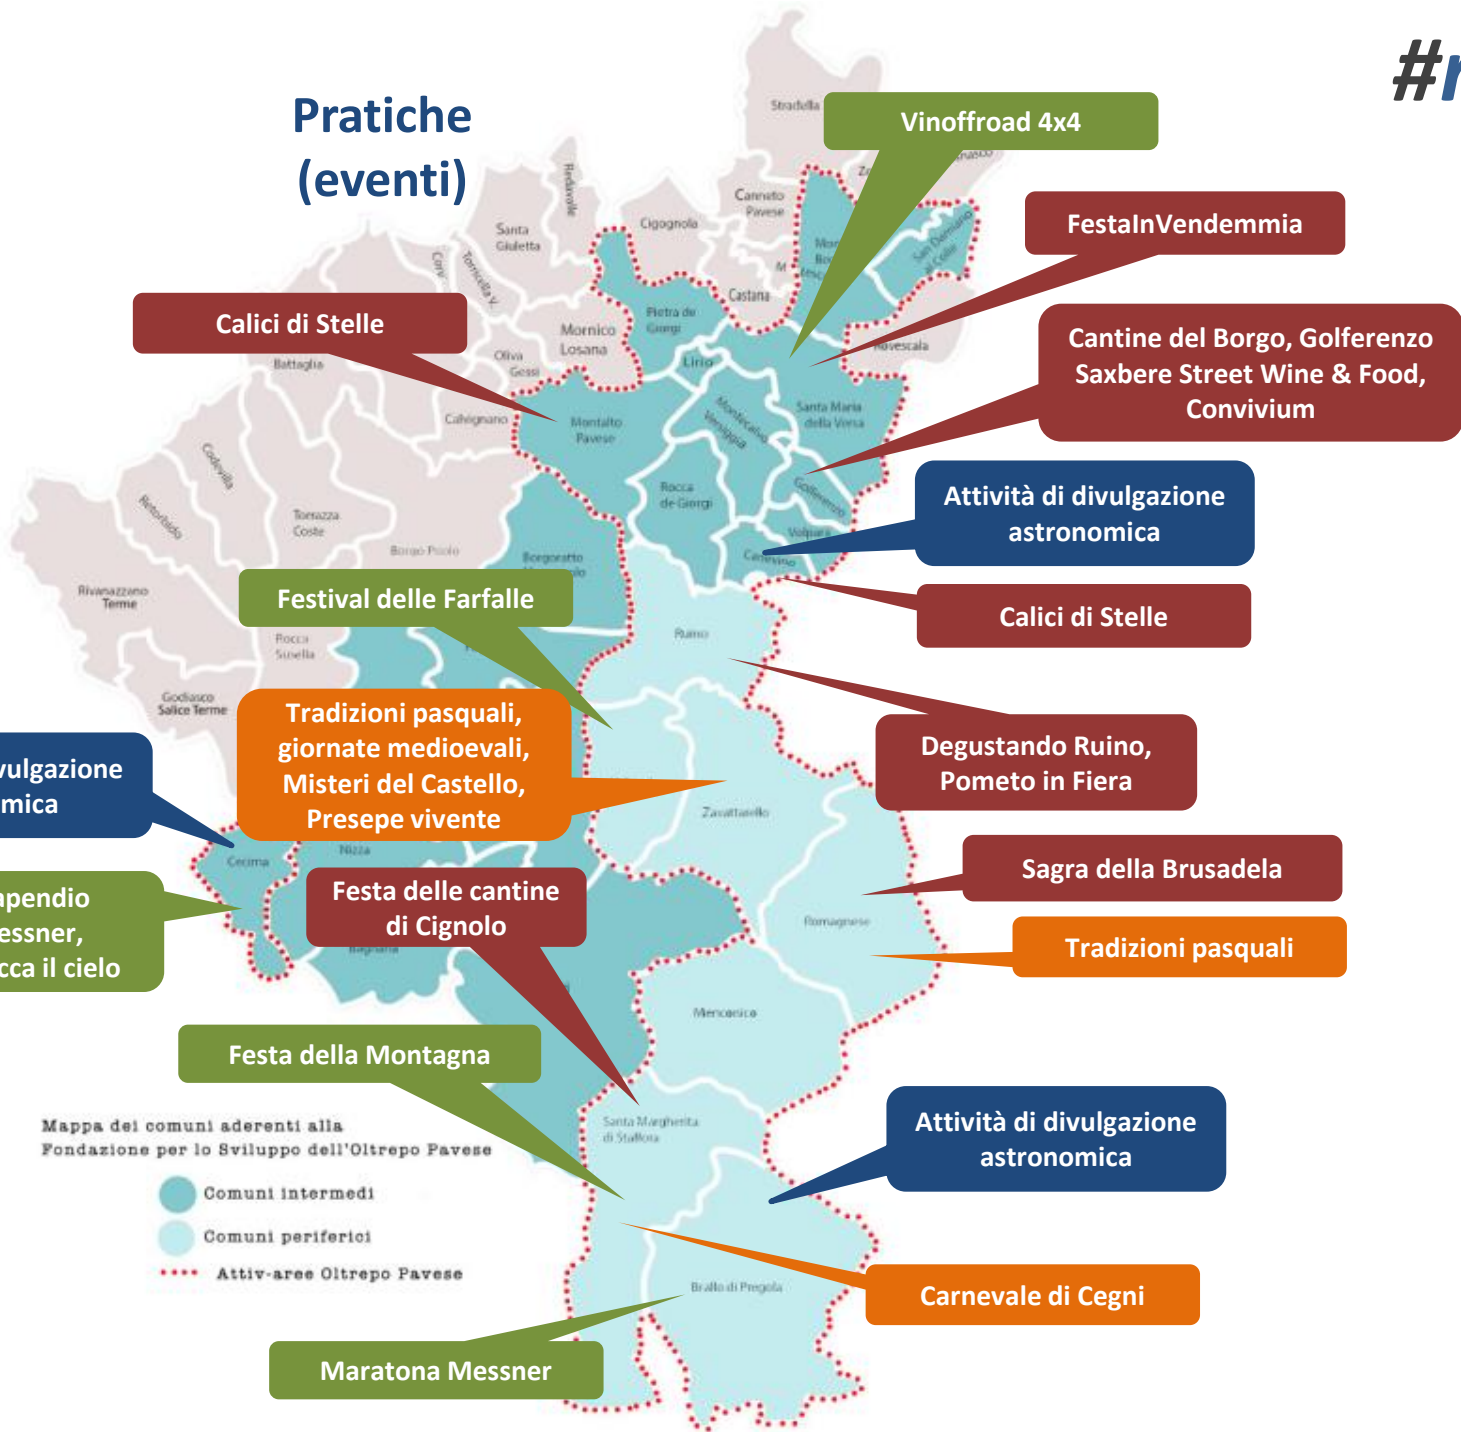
#

Pratiche (eventi)

Vinoffroad 4x4

FestaInVendemmia

Calici di Stelle

Cantine del Borgo, Golferenzo Saxbere Street Wine & Food, Convivium

Attività di divulgazione astronomica

Calici di Stelle

Festival delle Farfalle

Tradizioni pasquali, giornate medioevali, Misteri del Castello, Presepe vivente

Degustando Ruino, Pometo in Fiera

vulgazione mica

pendio essner, cca il cielo

Festa delle cantine di Cignolo

Sagra della Brusadela

Tradizioni pasquali

Festa della Montagna

Attività di divulgazione astronomica

Carnevale di Cegni

Maratona Messner

Mappa dei comuni aderenti alla Fondazione per lo Sviluppo dell'Oltrepo Pavese

Comuni intermedi

Comuni periferici

Attiv-aree Oltrepo Pavese

Stradella
Canneto Pavese
Cigognola
Santa Giuletta
Redavalle
Castana
Pietra de Giorgi
Mornico Losana
Oliva Gessi
Battaglia
Lirio
Rovescala
Montalto Pavese
Calvignano
Santa Maria della Versa
Montecalvo Versiggia
Rocca de Giorgi
Golferenzo
Volpara
Canevino
Torrazza Coste
Codevilla
Retorbido
Borgo Priolo
Borgoratto Mormorolo
Rivanazzano Terme
Rocca Susella
Ruino
Godiasco Salice Terme
Zavattarello
Cecima
Nizza
Bagnaria
Romagnese
Menconico
Santa Margherita di Staffora
Brallo di Pregola
San Damiano al Colle